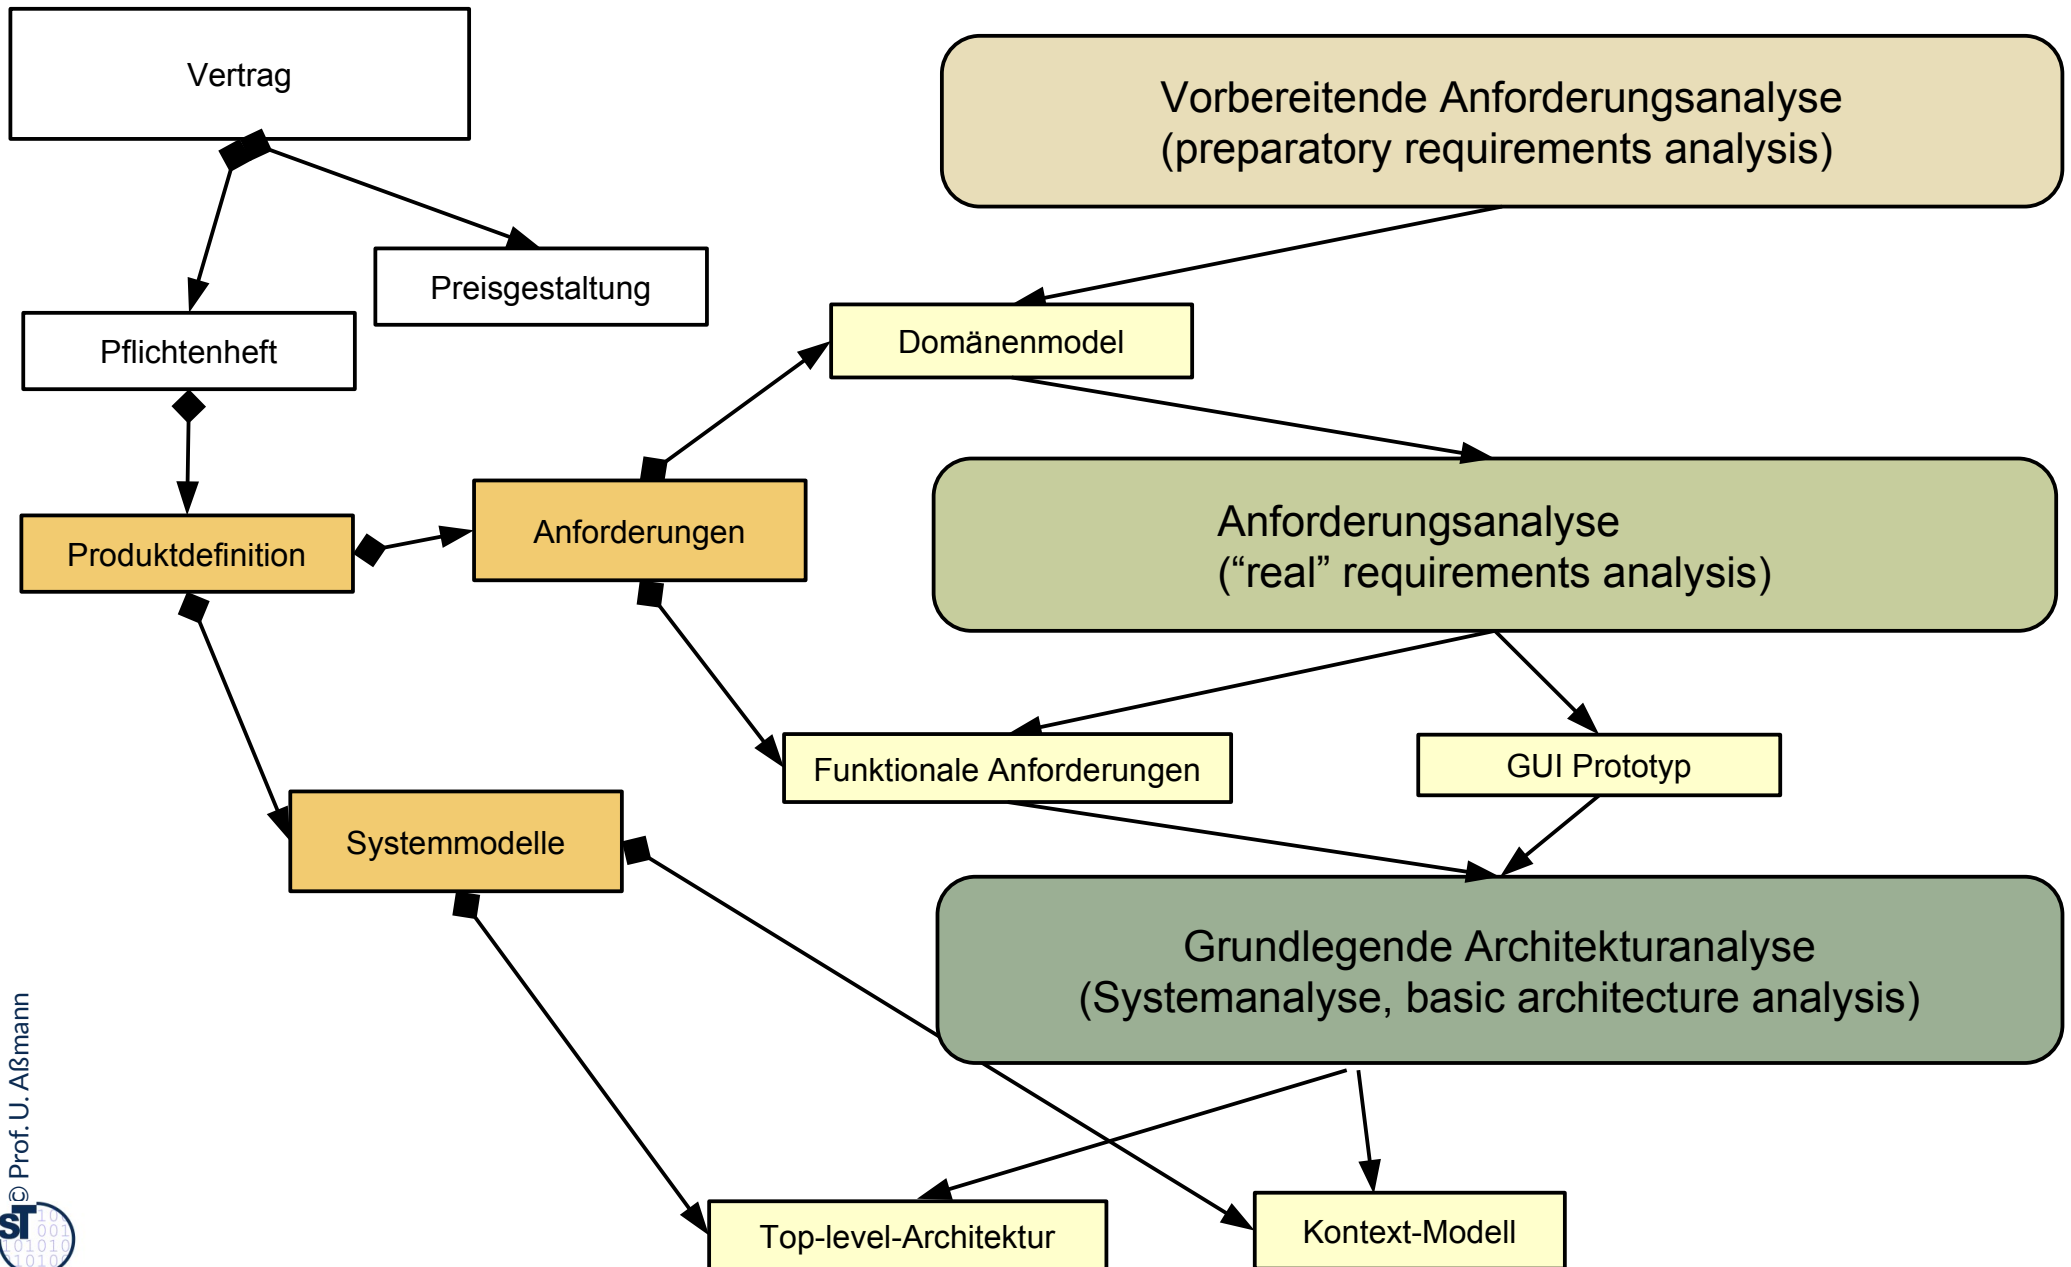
Vertrag

Vorbereitende Anforderungsanalyse
(preparatory requirements analysis)

Preisgestaltung

Pflichtenheft

Domänenmodel

Anforderungsanalyse
("real" requirements analysis)

Produktdefinition

Anforderungen

Funktionale Anforderungen

GUI Prototyp

Systemmodelle

Grundlegende Architekturanalyse
(Systemanalyse, basic architecture analysis)

Top-level-Architektur

Kontext-Modell

© Prof. U. Aßmann

ST